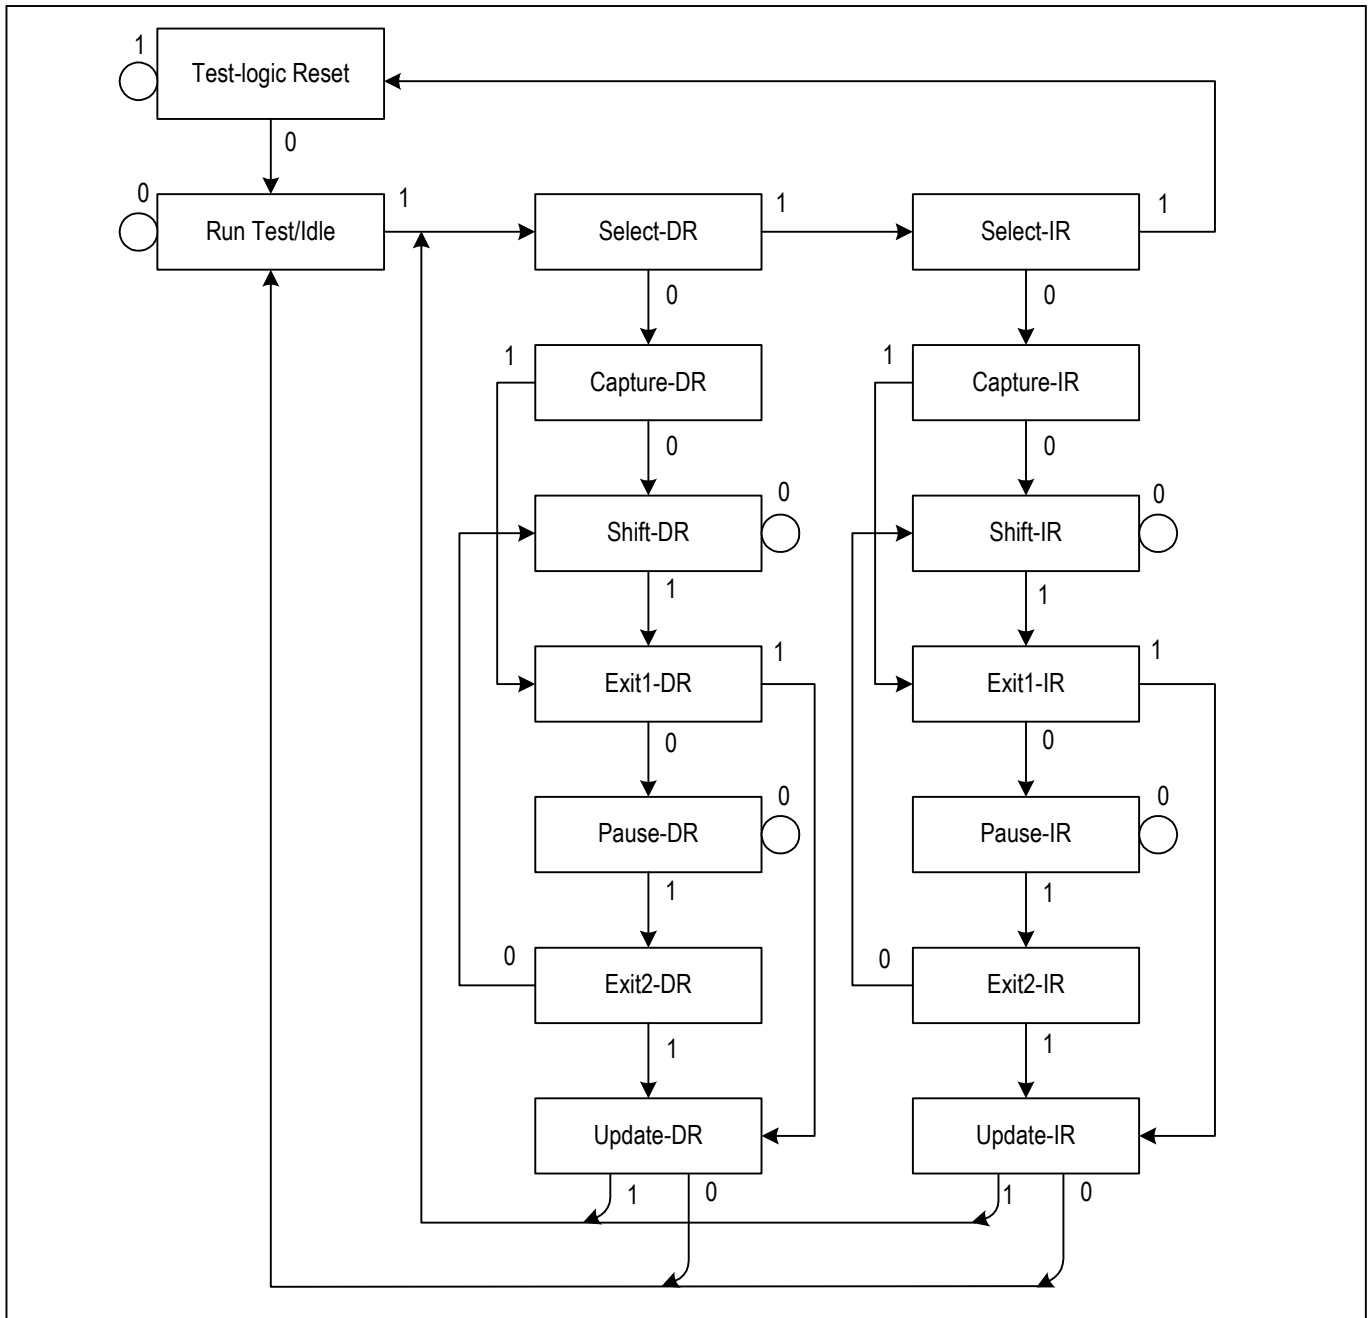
1
Test-logic Reset
0
0
Run Test/Idle
1
Select-DR
1
Select-IR
1
0
0
1
Capture-DR
1
Capture-IR
0
0
Shift-DR
0
Shift-IR
0
1
1
Exit1-DR
1
Exit1-IR
1
0
0
Pause-DR
0
Pause-IR
0
1
1
0
Exit2-DR
0
Exit2-IR
1
1
Update-DR
Update-IR
1
0
1
0